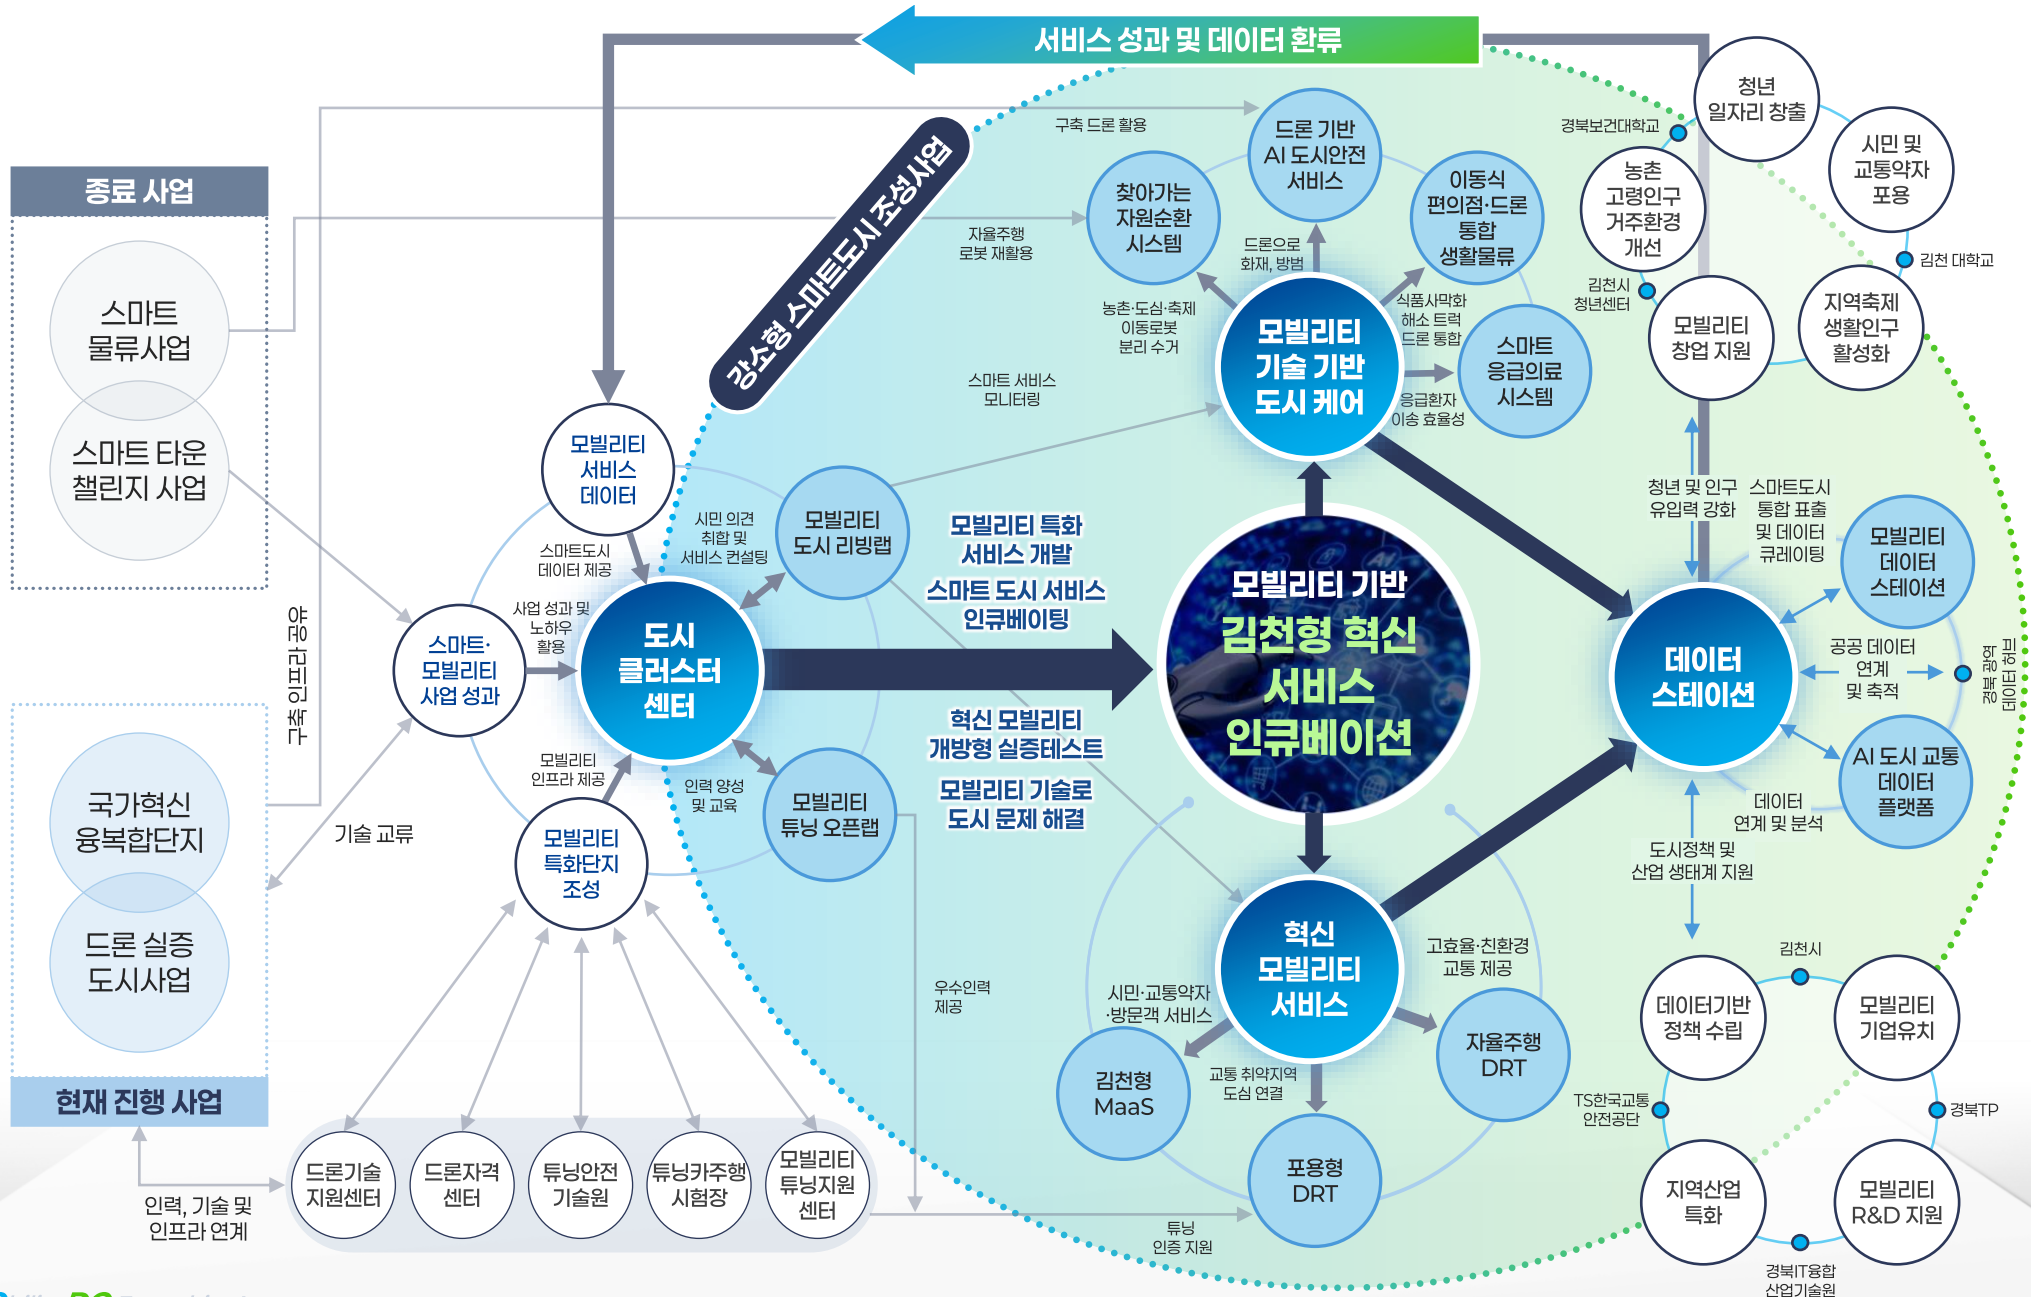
서비스 성과 및 데이터 환류

강소형 스마트도시 조성사업

종료 사업

스마트 물류사업

스마트 타운 챌린지 사업

국가혁신 융복합단지

드론 실증 도시사업

현재 진행 사업

구축 인프라 공유

기술 교류

인력, 기술 및 인프라 연계

드론기술 지원센터

드론자격 센터

튜닝안전 기술원

튜닝카주행 시험장

모빌리티 튜닝지원 센터

모빌리티 서비스 데이터

스마트·모빌리티 사업 성과

모빌리티 특화단지 조성

스마트도시 데이터 제공

사업 성과 및 노하우 활용

모빌리티 인프라 제공

도시 클러스터 센터

시민 의견 취합 및 서비스 컨설팅

모빌리티 도시 리빙랩

인력 양성 및 교육

모빌리티 튜닝 오픈랩

우수인력 제공

튜닝 인증 지원

구축 드론 활용

자율주행 로봇 재활용

스마트 서비스 모니터링

모빌리티 특화 서비스 개발

스마트 도시 서비스 인큐베이팅

혁신 모빌리티 개방형 실증테스트

모빌리티 기술로 도시 문제 해결

모빌리티 기반 김천형 혁신 서비스 인큐베이션

찾아가는 자원순환 시스템

드론 기반 AI 도시안전 서비스

이동식 편의점·드론 통합 생활물류

농촌·도심·축제 이동로봇 분리 수거

드론으로 화재, 방범

식품사막화 해소 트럭 드론 통합

모빌리티 기술 기반 도시 케어

스마트 응급의료 시스템

응급환자 이송 효율성

혁신 모빌리티 서비스

시민·교통약자 ·방문객 서비스

고효율·친환경 교통 제공

김천형 MaaS

교통 취약지역 도심 연결

자율주행 DRT

포용형 DRT

데이터 스테이션

청년 및 인구 유입력 강화

스마트도시 통합 표출 및 데이터 큐레이팅

모빌리티 데이터 스테이션

공공 데이터 연계 및 축적

경북 광역 데이터 허브

AI 도시 교통 데이터 플랫폼

데이터 연계 및 분석

도시정책 및 산업 생태계 지원

청년 일자리 창출

시민 및 교통약자 포용

경북보건대학교

농촌 고령인구 거주환경 개선

김천 대학교

김천시 청년센터

모빌리티 창업 지원

지역축제 생활인구 활성화

김천시

데이터기반 정책 수립

모빌리티 기업유치

TS한국교통 안전공단

경북TP

지역산업 특화

모빌리티 R&D 지원

경북IT융합 산업기술원